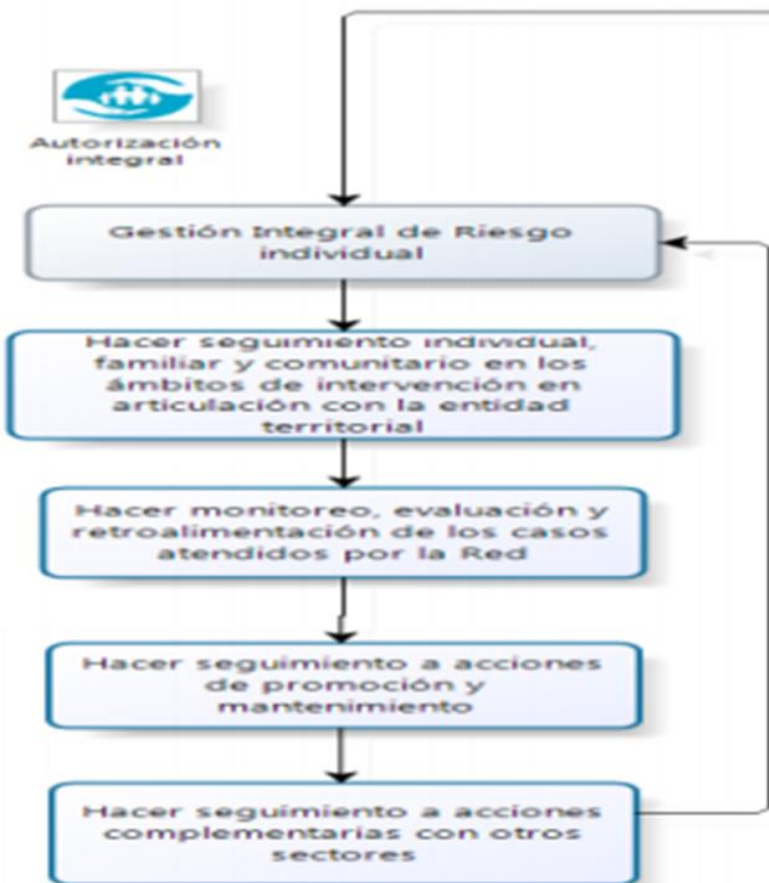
Autorización integral

Gestión Integral de Riesgo individual

Hacer seguimiento individual, familiar y comunitario en los ámbitos de intervención en articulación con la entidad territorial

Hacer monitoreo, evaluación y retroalimentación de los casos atendidos por la Red

Hacer seguimiento a acciones de promoción y mantenimiento

Hacer seguimiento a acciones complementarias con otros sectores